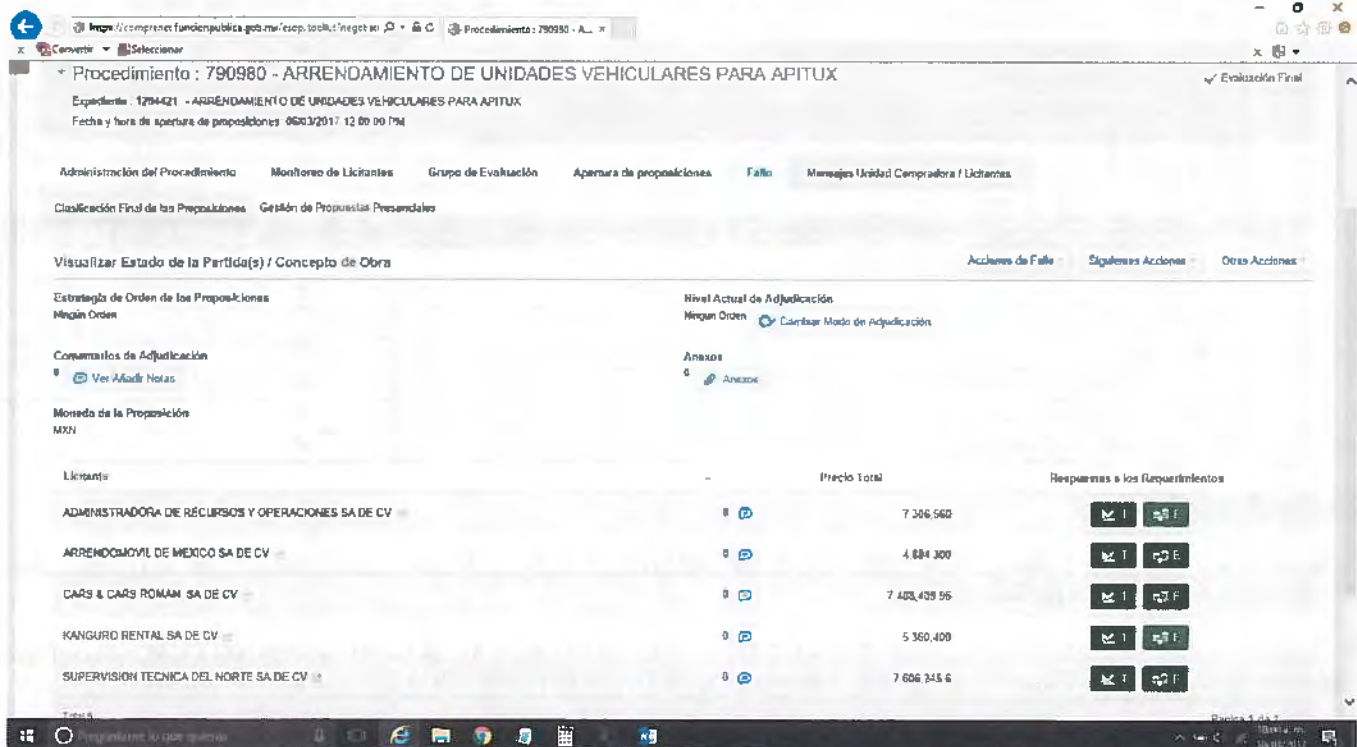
https://compranet.funcionpublica.gob.mx/esop/toolkit/negot... Procedimiento : 790980 - A...

Convertir ▼ Seleccionar

Procedimiento : 790980 - ARRENDAMIENTO DE UNIDADES VEHICULARES PARA APITUX

Evaluación Final

Expediente : 1794421 - ARRENDAMIENTO DE UNIDADES VEHICULARES PARA APITUX

Fecha y hora de apertura de proposiciones: 06/03/2017 12:00:00 PM

Administración del Procedimiento   Monitoreo de Licitantes   Grupo de Evaluación   Apertura de proposiciones   Fallo   Mensajes Unidad Compradora / Licitantes

Clasificación Final de las Proposiciones   Gestión de Propuestas Presenciales

Visualizar Estado de la Partida(s) / Concepto de Obra

Acciones de Fallo   Siguientes Acciones   Otras Acciones

Estrategia de Orden de las Proposiciones
Ningún Orden

Nivel Actual de Adjudicación
Ningún Orden   Cambiar Modo de Adjudicación

Comentarios de Adjudicación
0   Ver/Añadir Notas

Anexos
0   Anexos

Moneda de la Proposición
MXN

| Licitante | - | Precio Total | Respuestas a los Requerimientos |
|---|---|---|---|
| ADMINISTRADORA DE RECURSOS Y OPERACIONES SA DE CV | 0 | 7 306,560 | T E |
| ARRENDOMOVIL DE MEXICO SA DE CV | 0 | 4 884 300 | T E |
| CARS & CARS ROMAN SA DE CV | 0 | 7 403,409 96 | T E |
| KANGURO RENTAL SA DE CV | 0 | 5 360,400 | T E |
| SUPERVISION TECNICA DEL NORTE SA DE CV | 0 | 7 606 345 6 | T E |

Total 5

Página 1 de 1

Pregúntame lo que quieras